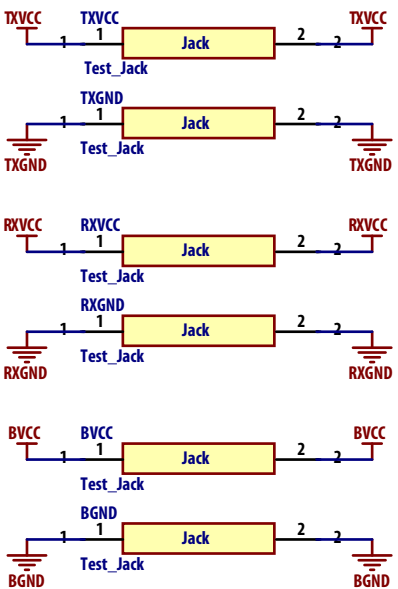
TXVCC
TXVCC
1 1
Jack
2 2
TXVCC
Test_Jack

TXGND
1 1
Jack
2 2
TXGND
Test_Jack
TXGND

RXVCC
RXVCC
1 1
Jack
2 2
RXVCC
Test_Jack

RXGND
1 1
Jack
2 2
RXGND
Test_Jack
RXGND

BVCC
BVCC
1 1
Jack
2 2
BVCC
Test_Jack

BGND
1 1
Jack
2 2
BGND
Test_Jack
BGND